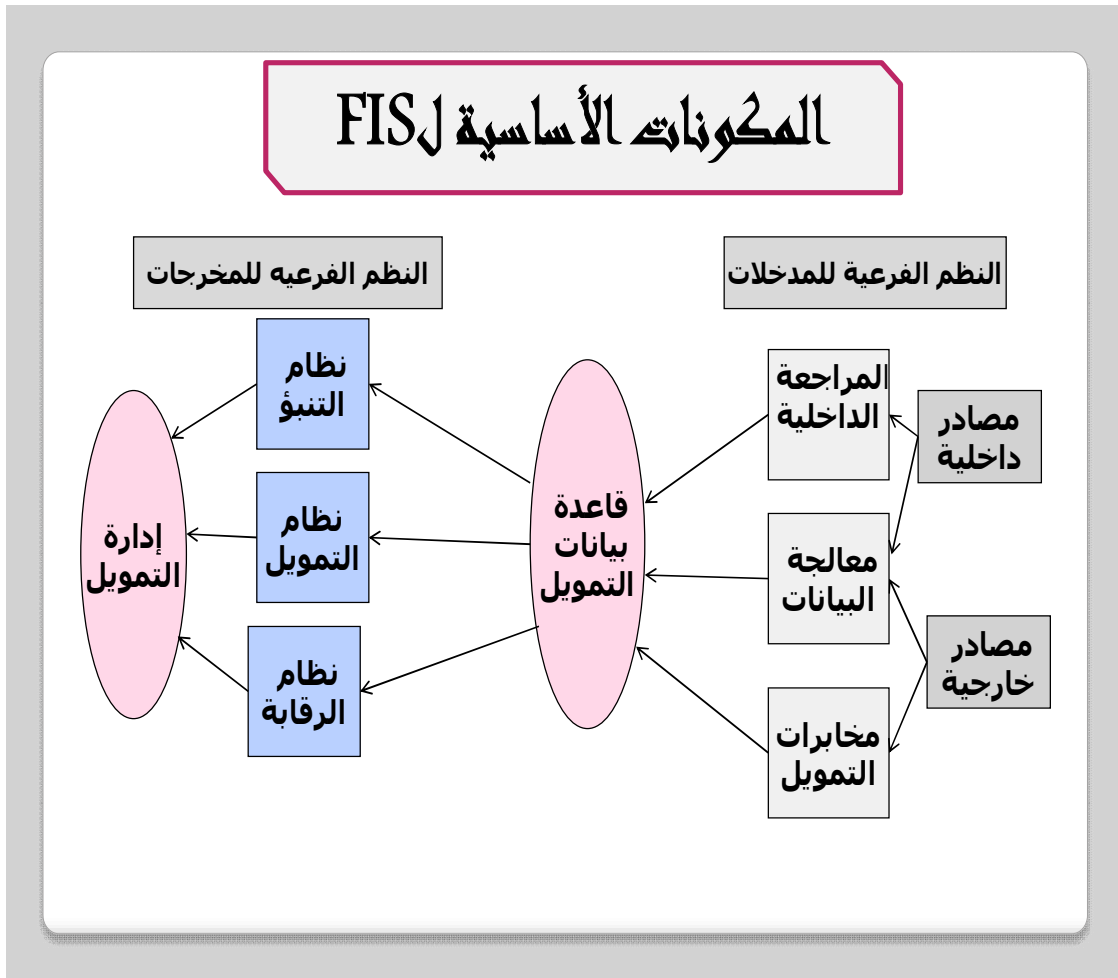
المكونات الأساسية لـFIS

النظم الفرعية للمدخلات

النظم الفرعيه للمخرجات

مصادر داخلية

مصادر خارجية

المراجعة الداخلية

معالجة البيانات

مخابرات التمويل

قاعدة بيانات التمويل

نظام التنبؤ

نظام التمويل

نظام الرقابة

إدارة التمويل